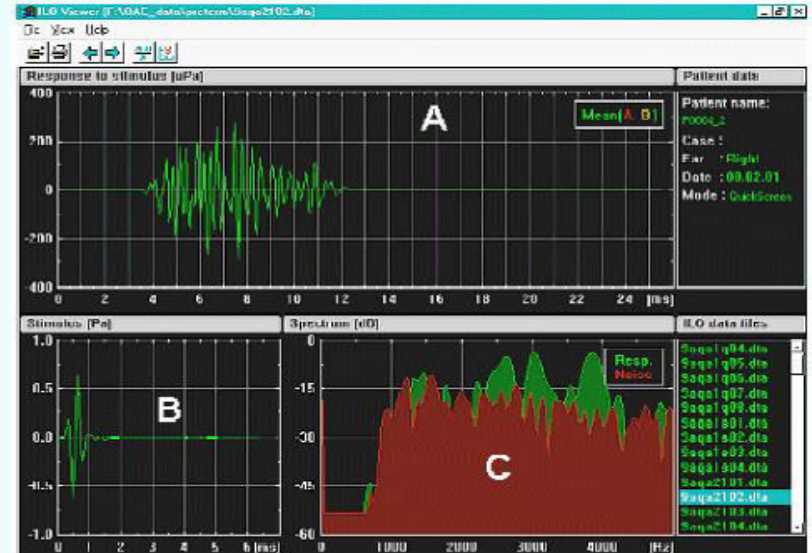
ILO Viewer [F:\OAE_data\pectcm\9aqa2102.dta]

File View Help

Response to stimulus [uPa]

Patient data

400
200
0
-200
-400

Mean(A, B)

A

0 2 4 6 8 10 12 14 16 18 20 22 24 [ms]

Patient name:
P0004_2
Case :
Ear : Right
Date : 08.02.01
Mode : QuickScreen

Stimulus [Pa]

1.0
0.5
0.0
-0.5
-1.0

B

0 1 2 3 4 5 6 [ms]

Spectrum [dB]

0
-15
-30
-45
-60

Resp.
Noise

C

0 1000 2000 3000 4000 [Hz]

ILO data files

9aqa1q04.dta
9aqa1q05.dta
9aqa1q06.dta
9aqa1q07.dta
9aqa1q08.dta
9aqa1s01.dta
9aqa1s02.dta
9aqa1s03.dta
9aqa1s04.dta
9aqa2101.dta
9aqa2102.dta
9aqa2103.dta
9aqa2104.dta